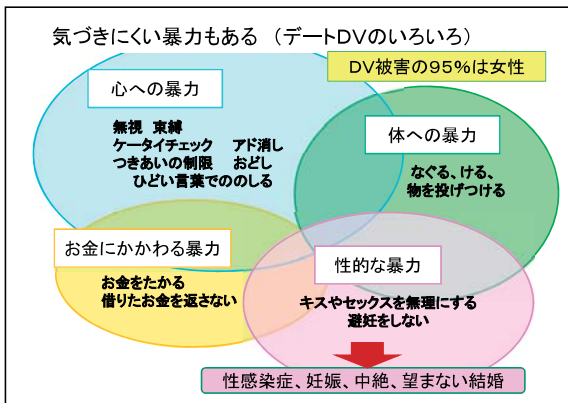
気づきにくい暴力もある（デートDVのいろいろ）

DV被害の95%は女性

心への暴力

無視　束縛
ケータイチェック　アド消し
つきあいの制限　おどし
ひどい言葉でののしる

体への暴力

なぐる、ける、
物を投げつける

お金にかかわる暴力

お金をたかる
借りたお金を返さない

性的な暴力

キスやセックスを無理にする
避妊をしない

性感染症、妊娠、中絶、望まない結婚